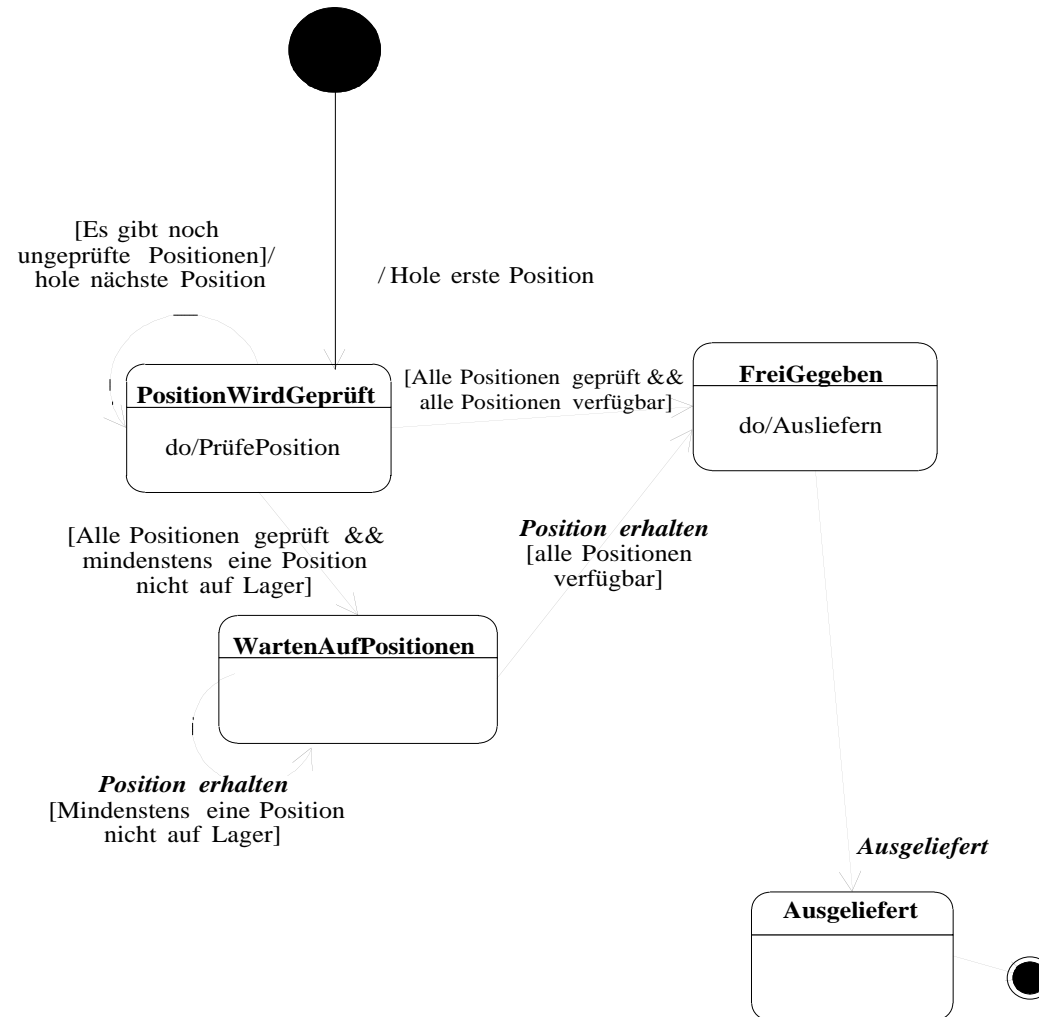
[Es gibt noch ungeprüfte Positionen]/ hole nächste Position

/ Hole erste Position

PositionWirdGeprüft

do/PrüfePosition

[Alle Positionen geprüft && alle Positionen verfügbar]

FreiGegeben

do/Ausliefern

[Alle Positionen geprüft && mindenstens eine Position nicht auf Lager]

Position erhalten
[alle Positionen verfügbar]

WartenAufPositionen

Position erhalten
[Mindenstens eine Position nicht auf Lager]

Ausgeliefert

Ausgeliefert